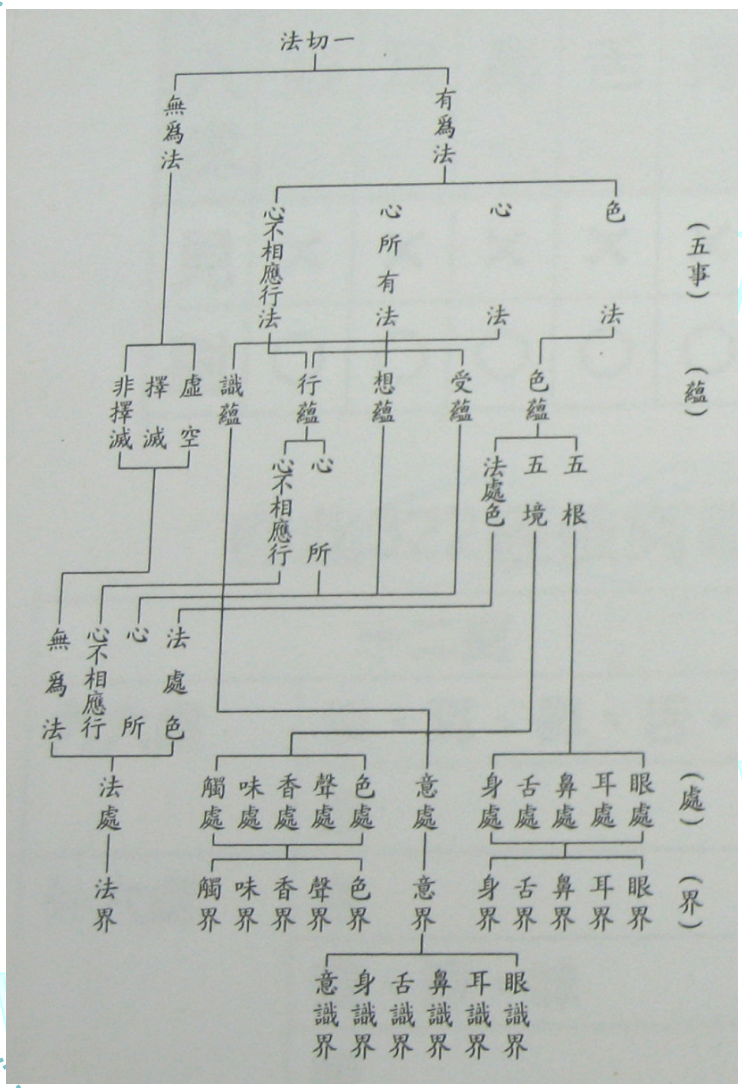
法切一

無為法

有為法

心不相應行法

心所有法

心法

色法

（五事）

識蘊

行蘊

想蘊

受蘊

色蘊

（蘊）

非擇滅

擇滅

虛空

心不相應行

心所

法處色

五境

五根

無為法

心不相應行

心所

法處色

法處

觸處

味處

香處

聲處

色處

意處

身處

舌處

鼻處

耳處

眼處

（處）

法界

觸界

味界

香界

聲界

色界

意界

身界

舌界

鼻界

耳界

眼界

（界）

意識界

身識界

舌識界

鼻識界

耳識界

眼識界